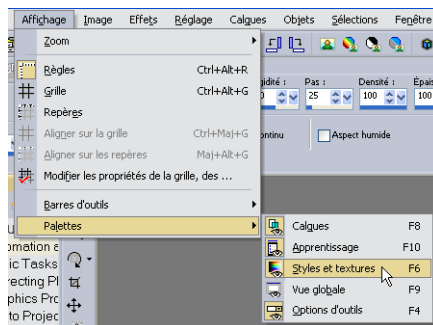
Affichage Image Effets Réglage Calques Objets Sélections Fenêtre

Zoom

Règles Ctrl+Alt+R
Grille Ctrl+Alt+G
Repères
Aligner sur la grille Ctrl+Maj+G
Aligner sur les repères Maj+Alt+G
Modifier les propriétés de la grille, des ...

Barres d'outils
Palettes

Calques F8
Apprentissage F10
Styles et textures F6
Vue globale F9
Options d'outils F4

igidité : Pas : Densité : Épais
25 100 100
ontinu Aspect humide

omation a
ic Tasks
ecting Pl
phics Pro
to Projec